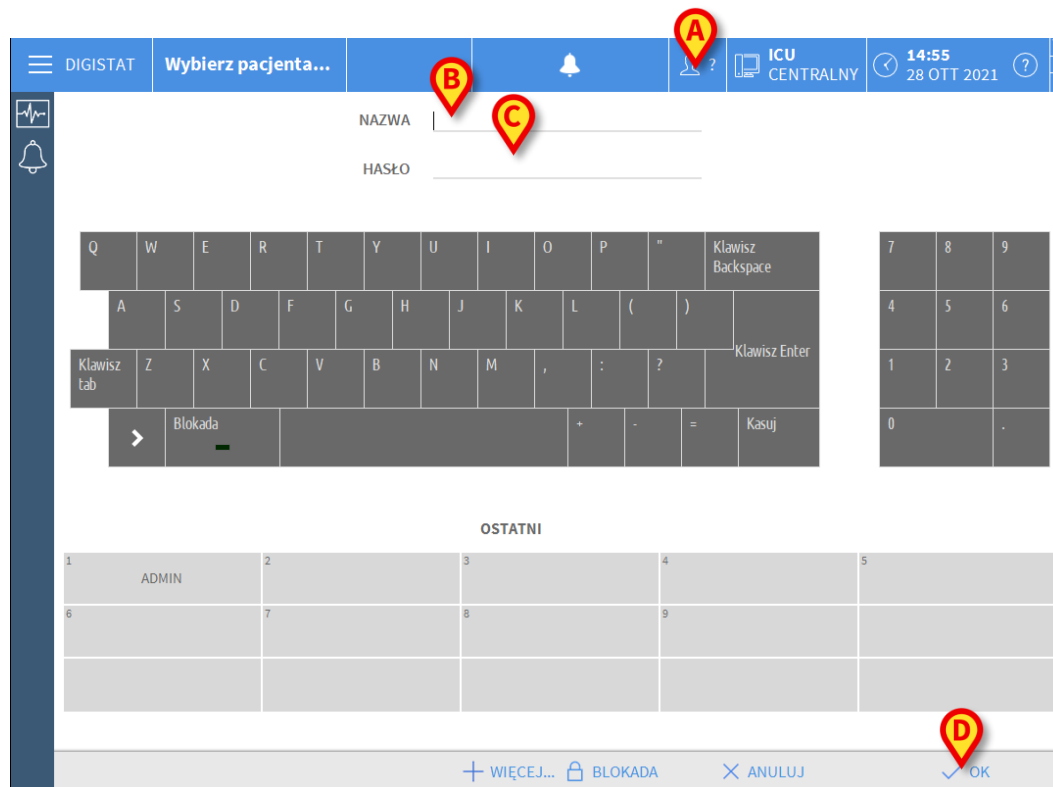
DIGISTAT | Wybierz pacjenta... | A ? | ICU CENTRALNY | 14:55 28 OTT 2021 | ?

B
C

NAZWA

HASŁO

| Q | W | E | R | T | Y | U | I | O | P | " | Klawisz Backspace |
|---|---|---|---|---|---|---|---|---|---|---|---|
| A | S | D | F | G | H | J | K | L | ( | ) | Klawisz Enter |
| Klawisz tab | Z | X | C | V | B | N | M | , | : | ? | |
| > | Blokada | | + | - | = | Kasuj | | | | | |

| 7 | 8 | 9 |
|---|---|---|
| 4 | 5 | 6 |
| 1 | 2 | 3 |
| 0 | | . |

OSTATNI

| 1 ADMIN | 2 | 3 | 4 | 5 |
|---|---|---|---|---|
| 6 | 7 | 8 | 9 | |
| | | | | |

+ WIĘCEJ... BLOKADA ANULUJ D OK